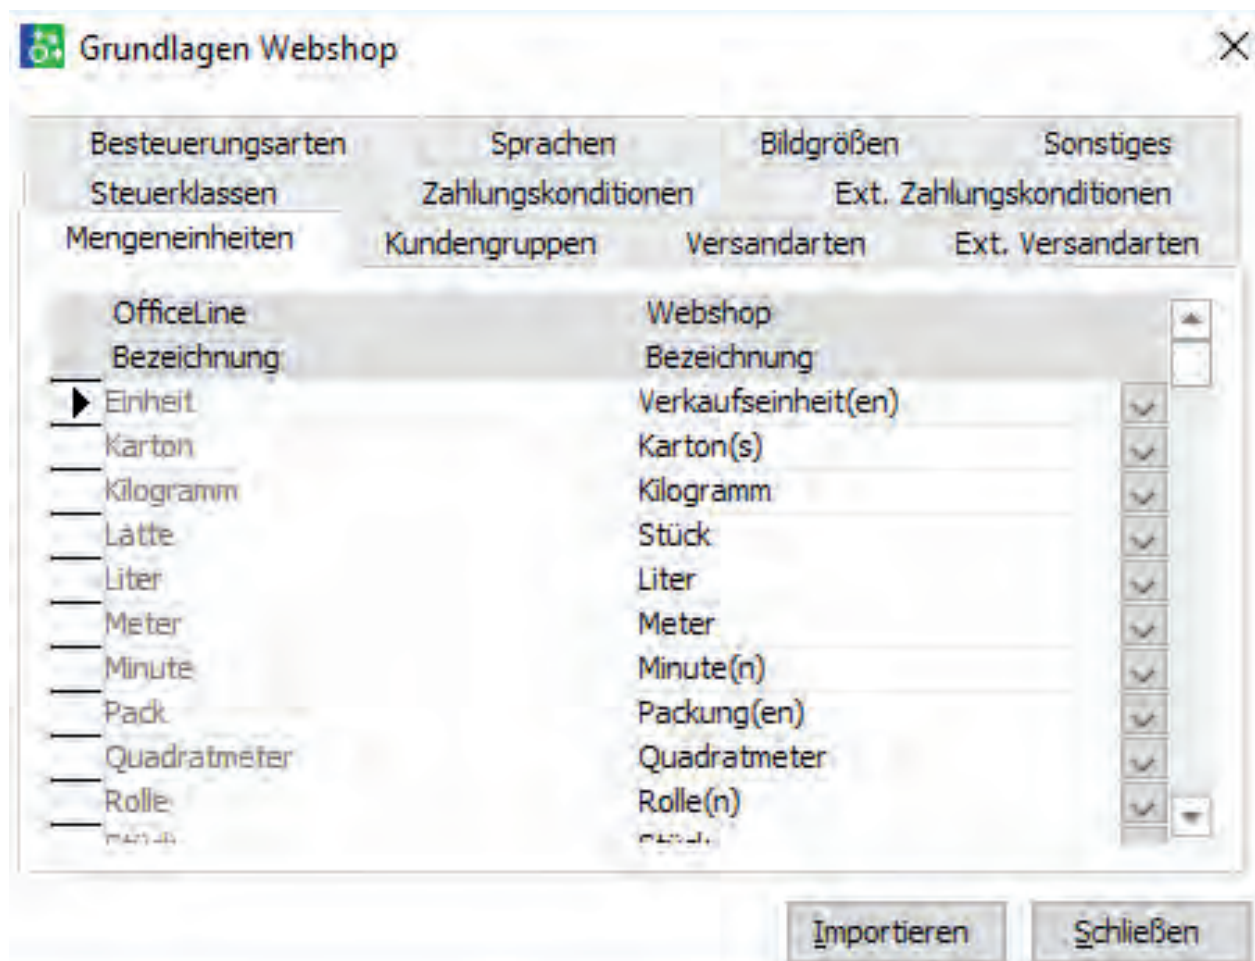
Grundlagen Webshop

Besteuerungsarten Sprachen Bildgrößen Sonstiges
Steuerklassen Zahlungskonditionen Ext. Zahlungskonditionen
Mengeneinheiten Kundengruppen Versandarten Ext. Versandarten

| OfficeLine Bezeichnung | Webshop Bezeichnung |
|---|---|
| Einheit | Verkaufseinheit(en) |
| Karton | Karton(s) |
| Kilogramm | Kilogramm |
| Latte | Stück |
| Liter | Liter |
| Meter | Meter |
| Minute | Minute(n) |
| Pack | Packung(en) |
| Quadratmeter | Quadratmeter |
| Rolle | Rolle(n) |
| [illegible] | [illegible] |

Importieren Schließen